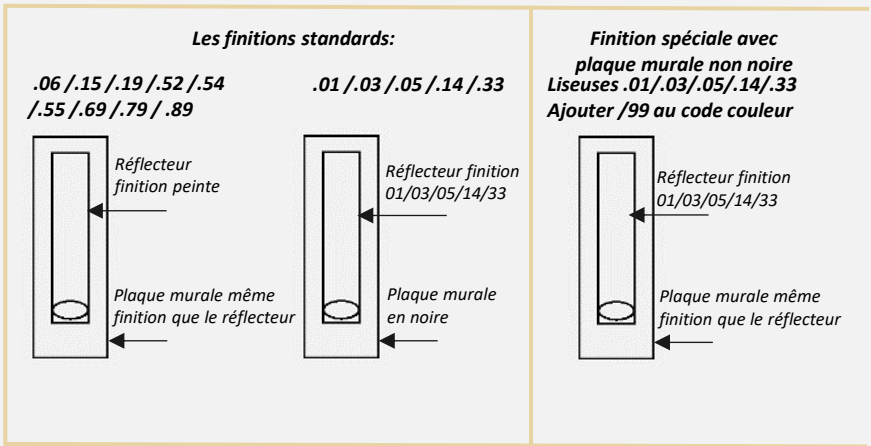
Les finitions standards:

.06 /.15 /.19 /.52 /.54 /.55 /.69 /.79 / .89

Réflecteur finition peinte

Plaque murale même finition que le réflecteur

.01 /.03 /.05 /.14 /.33

Réflecteur finition 01/03/05/14/33

Plaque murale en noire

Finition spéciale avec plaque murale non noire

Liseuses .01/.03/.05/.14/.33

Ajouter /99 au code couleur

Réflecteur finition 01/03/05/14/33

Plaque murale même finition que le réflecteur